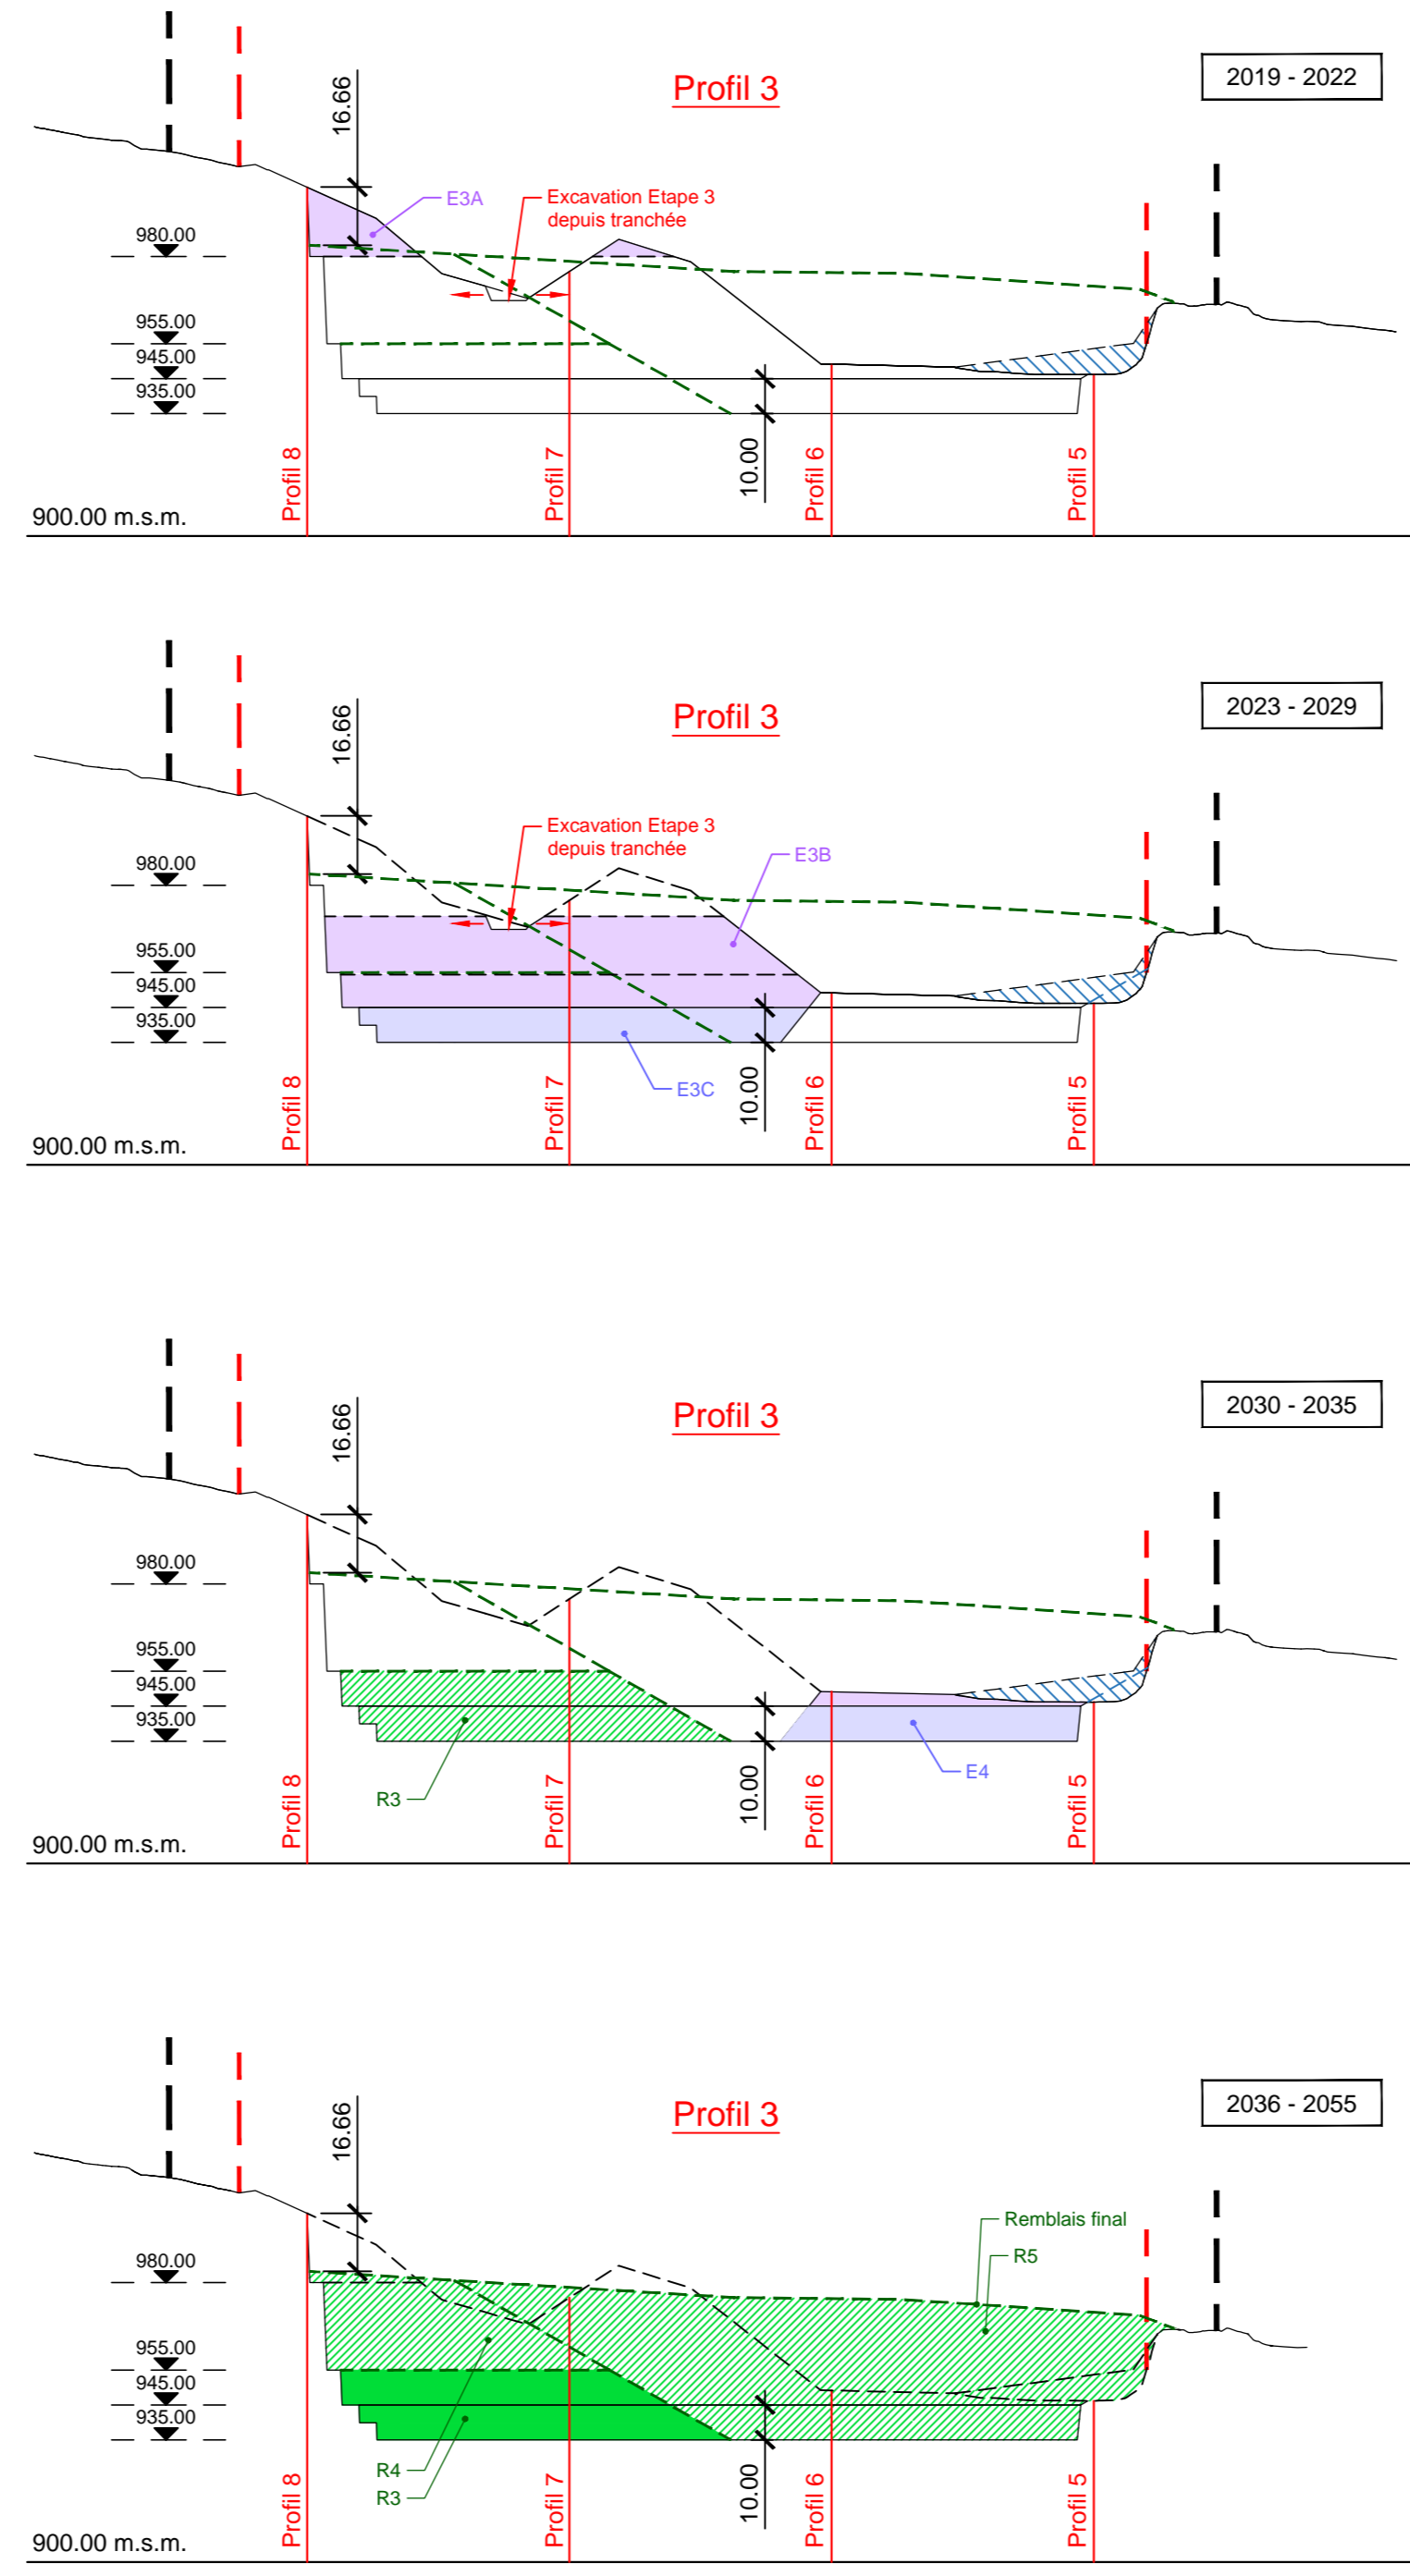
Profil 3

2019 - 2022

16.66

E3A

Excavation Etape 3 depuis tranchée

980.00

955.00

945.00

935.00

10.00

Profil 8

Profil 7

Profil 6

Profil 5

900.00 m.s.m.

Profil 3

2023 - 2029

16.66

Excavation Etape 3 depuis tranchée

E3B

980.00

955.00

945.00

935.00

E3C

10.00

Profil 8

Profil 7

Profil 6

Profil 5

900.00 m.s.m.

Profil 3

2030 - 2035

16.66

980.00

955.00

945.00

935.00

R3

10.00

E4

Profil 8

Profil 7

Profil 6

Profil 5

900.00 m.s.m.

Profil 3

2036 - 2055

16.66

Remblais final

R5

980.00

955.00

945.00

935.00

R4

R3

10.00

Profil 8

Profil 7

Profil 6

Profil 5

900.00 m.s.m.